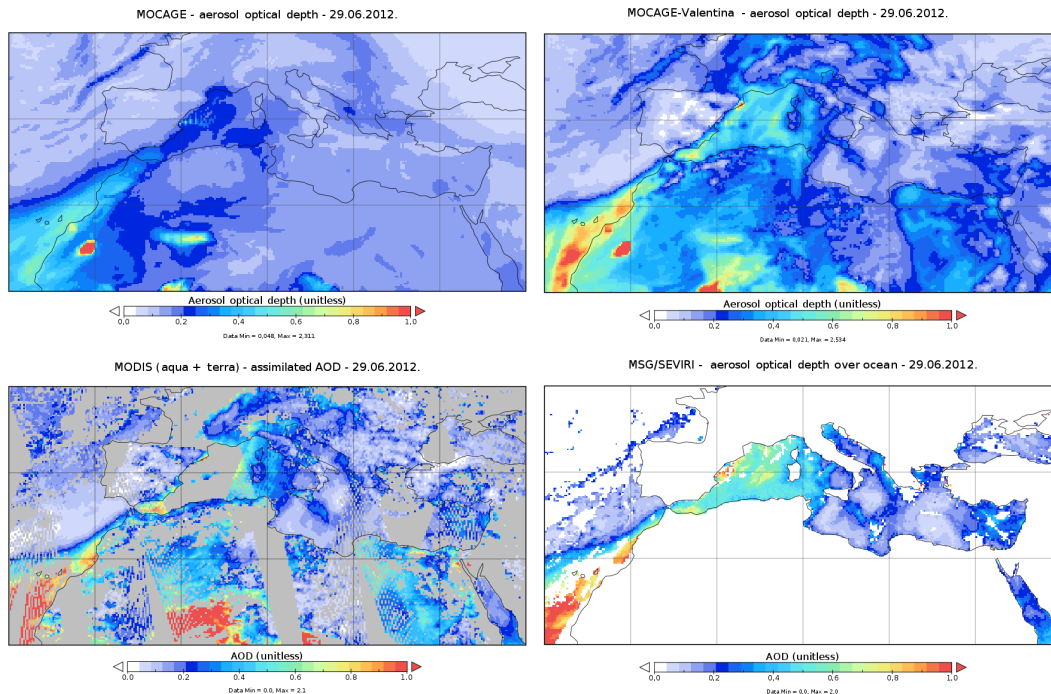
MOCAGE - aerosol optical depth - 29.06.2012.

Aerosol optical depth (unitless)

0,0 0,2 0,4 0,6 0,8 1,0

Data Min = 0,048, Max = 2,311

MOCAGE-Valentina - aerosol optical depth - 29.06.2012.

Aerosol optical depth (unitless)

0,0 0,2 0,4 0,6 0,8 1,0

Data Min = 0,021, Max = 2,534

MODIS (aqua + terra) - assimilated AOD - 29.06.2012.

AOD (unitless)

0.0 0.2 0.4 0.6 0.8 1.0

Data Min = 0.0, Max = 2.1

MSG/SEVIRI - aerosol optical depth over ocean - 29.06.2012.

AOD (unitless)

0,0 0,2 0,4 0,6 0,8 1,0

Data Min = 0.0, Max = 2.0